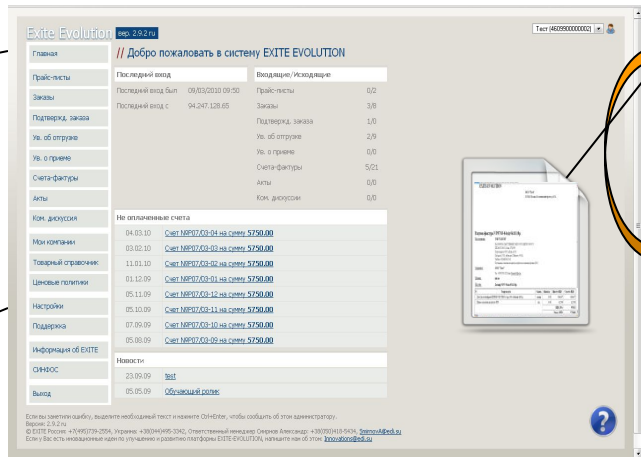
Exite Evolution вер. 2.9.2 ru

Тест (4609900000002)

Главная
Прайс-листы
Заказы
Подтвержд. заказа
Ув. об отгрузке
Ув. о приеме
Счета-фактуры
Акты
Ком. дискуссия
Мои компании
Товарный справочник
Ценовые политики
Настройки
Поддержка
Информация об EXITE
СИНФОС
Выход

// Добро пожаловать в систему EXITE EVOLUTION

Последний вход

Последний вход был 09/03/2010 09:50
Последний вход с 94.247.128.65

Входящие/Исходящие

| | |
|---|---|
| Прайс-листы | 0/2 |
| Заказы | 3/8 |
| Подтвержд. заказа | 1/0 |
| Ув. об отгрузке | 2/9 |
| Ув. о приеме | 0/0 |
| Счета-фактуры | 5/21 |
| Акты | 0/0 |
| Ком. дискуссии | 0/0 |

Не оплаченные счета

| | |
|---|---|
| 04.03.10 | Счет №P07/03-04 на сумму 5750.00 |
| 03.02.10 | Счет №P07/03-03 на сумму 5750.00 |
| 11.01.10 | Счет №P07/03-02 на сумму 5750.00 |
| 01.12.09 | Счет №P07/03-01 на сумму 5750.00 |
| 05.11.09 | Счет №P07/03-12 на сумму 5750.00 |
| 05.10.09 | Счет №P07/03-11 на сумму 5750.00 |
| 07.09.09 | Счет №P07/03-10 на сумму 5750.00 |
| 05.08.09 | Счет №P07/03-09 на сумму 5750.00 |

Новости

| | |
|---|---|
| 23.09.09 | test |
| 05.05.09 | Обучающий ролик |

Если вы заметили ошибку, выделите необходимый текст и нажмите Ctrl+Enter, чтобы сообщить об этом администратору.
Версия: 2.9.2 ru
© EXITE Россия: +7(495)739-2554, Украина: +38(044)496-3342, Ответственный менеджер Смирнов Александр: +38(050)418-5434, SmirnovA@edi.su
Если у Вас есть инновационные идеи по улучшению и развитию платформы EXITE-EVOLUTION, напишите нам об этом: Innovations@edi.su